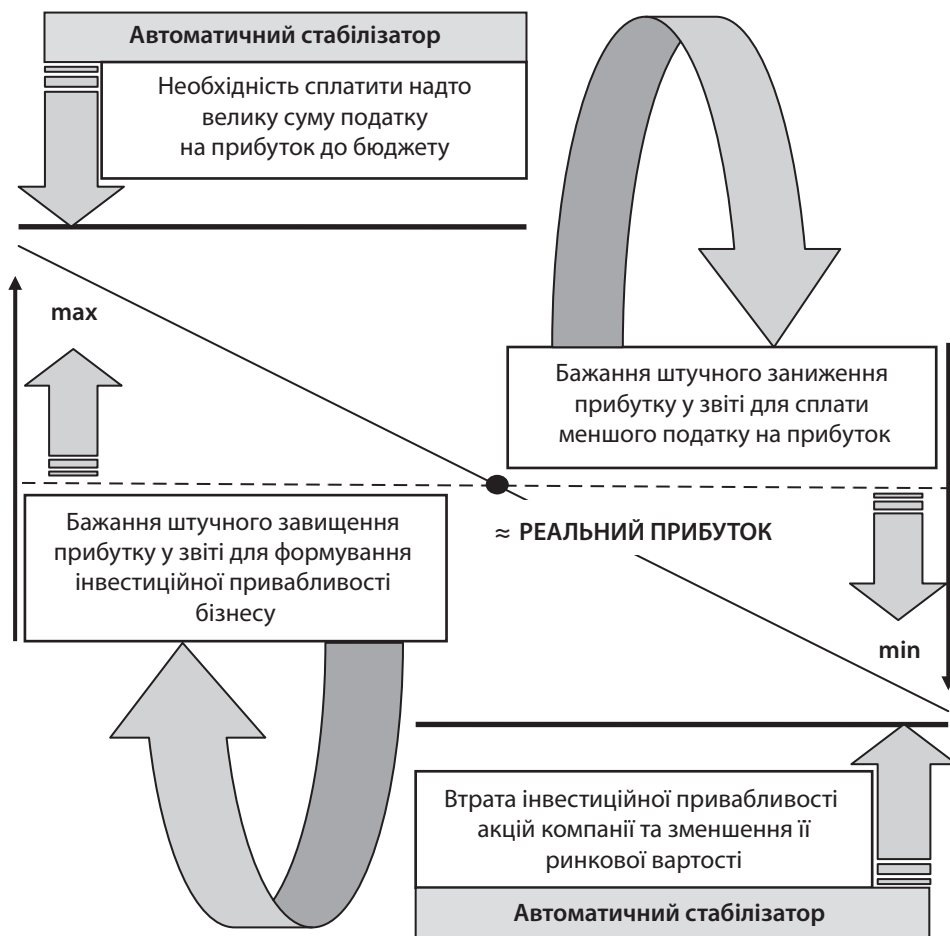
Автоматичний стабілізатор

Необхідність сплатити надто велику суму податку на прибуток до бюджету

max

Бажання штучного заниження прибутку у звіті для сплати меншого податку на прибуток

Бажання штучного завищення прибутку у звіті для формування інвестиційної привабливості бізнесу

≈ РЕАЛЬНИЙ ПРИБУТОК

min

Втрата інвестиційної привабливості акцій компанії та зменшення її ринкової вартості

Автоматичний стабілізатор